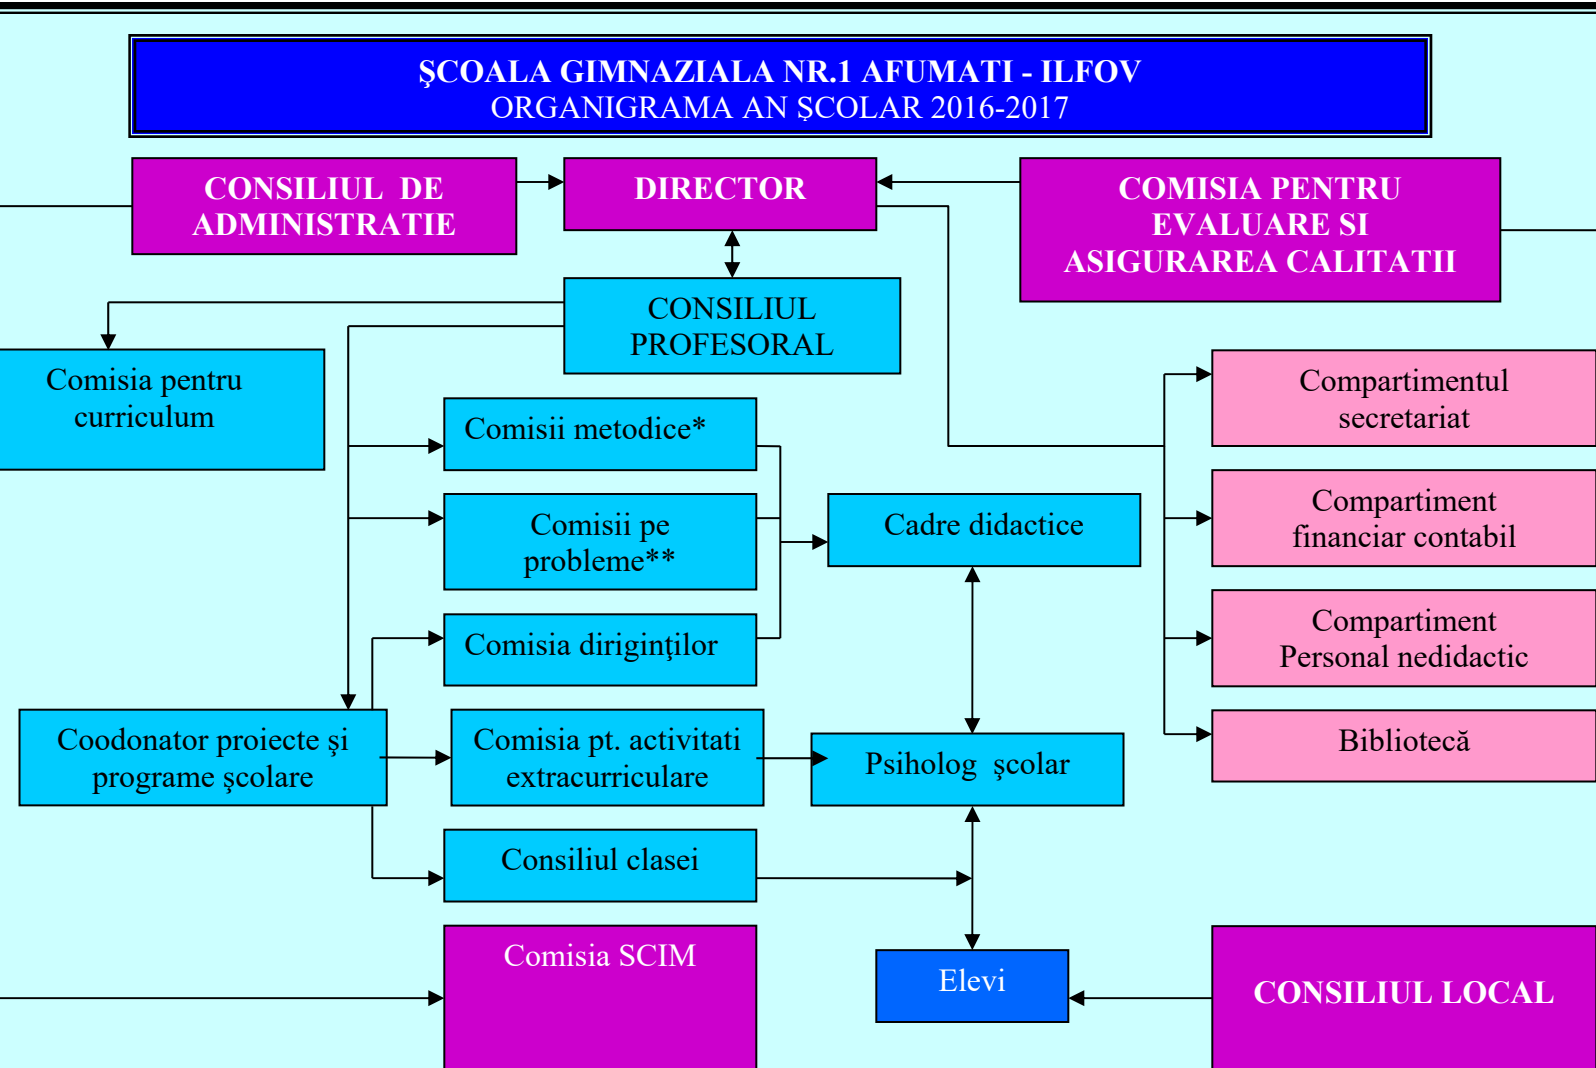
ŞCOALA GIMNAZIALA NR.1 AFUMATI - ILFOV
ORGANIGRAMA AN ŞCOLAR 2016-2017

CONSILIUL DE ADMINISTRATIE

DIRECTOR

COMISIA PENTRU EVALUARE SI ASIGURAREA CALITATII

CONSILIUL PROFESORAL

Comisia pentru curriculum

Comisii metodice*

Comisii pe probleme**

Comisia diriginţilor

Cadre didactice

Compartimentul secretariat

Compartiment financiar contabil

Compartiment Personal nedidactic

Bibliotecă

Coodonator proiecte şi programe şcolare

Comisia pt. activitati extracurriculare

Psiholog şcolar

Consiliul clasei

Comisia SCIM

Elevi

CONSILIUL LOCAL